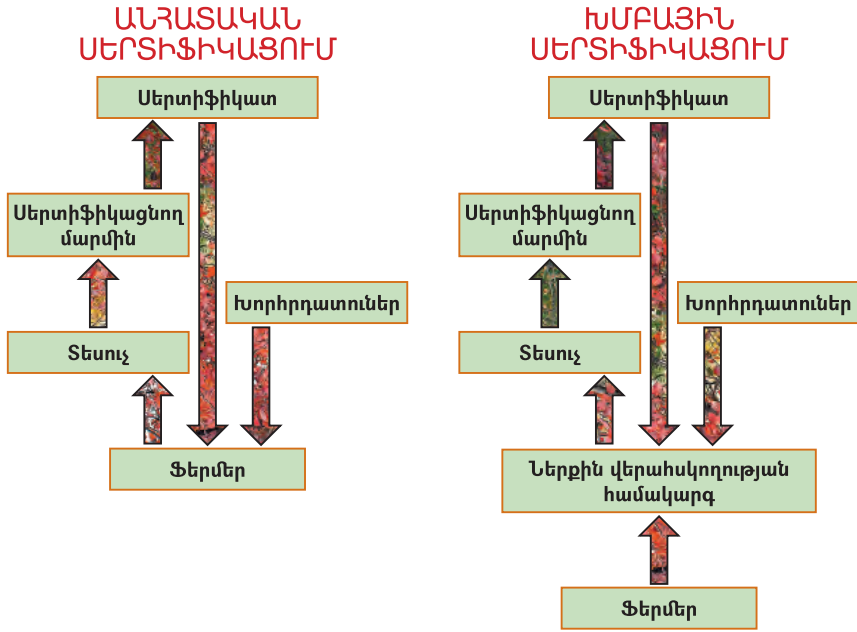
ԱՆՀԱՏԱԿԱՆ ՍԵՐՏԻՖԻԿԱՑՈՒՄ

Սերտիֆիկատ

Սերտիֆիկացնող մարմին

Խորհրդատուներ

Տեսուչ

Ֆերմեր

ԽՄԲԱՅԻՆ ՍԵՐՏԻՖԻԿԱՑՈՒՄ

Սերտիֆիկատ

Սերտիֆիկացնող մարմին

Խորհրդատուներ

Տեսուչ

Ներքին վերահսկողության համակարգ

Ֆերմեր